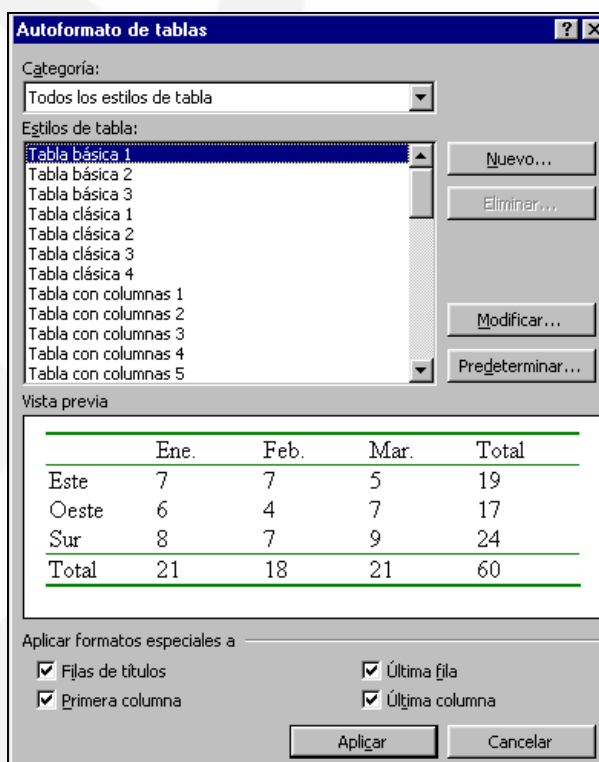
Autoformato de tablas

Categoría:
Todos los estilos de tabla

Estilos de tabla:
Tabla básica 1
Tabla básica 2
Tabla básica 3
Tabla clásica 1
Tabla clásica 2
Tabla clásica 3
Tabla clásica 4
Tabla con columnas 1
Tabla con columnas 2
Tabla con columnas 3
Tabla con columnas 4
Tabla con columnas 5

Nuevo...
Eliminar...
Modificar...
Predeterminar...

Vista previa

| | Ene. | Feb. | Mar. | Total |
|---|---|---|---|---|
| Este | 7 | 7 | 5 | 19 |
| Oeste | 6 | 4 | 7 | 17 |
| Sur | 8 | 7 | 9 | 24 |
| Total | 21 | 18 | 21 | 60 |

Aplicar formatos especiales a
Filas de títulos
Primera columna
Última fila
Última columna

Aplicar
Cancelar